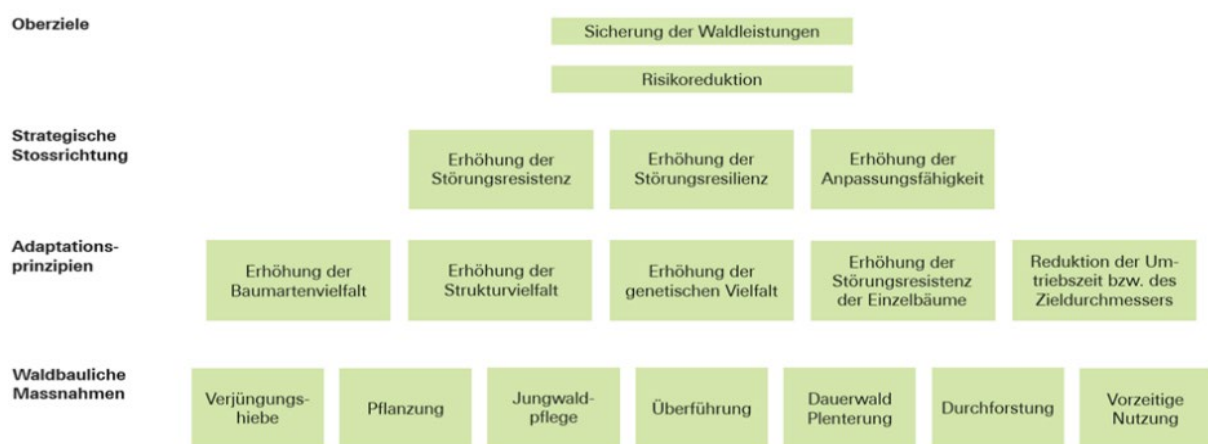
Oberziele

Sicherung der Waldleistungen

Risikoreduktion

Strategische Stossrichtung

Erhöhung der Störungsresistenz

Erhöhung der Störungsresilienz

Erhöhung der Anpassungsfähigkeit

Adaptationsprinzipien

Erhöhung der Baumartenvielfalt

Erhöhung der Strukturvielfalt

Erhöhung der genetischen Vielfalt

Erhöhung der Störungsresistenz der Einzelbäume

Reduktion der Umtriebszeit bzw. des Zieldurchmessers

Waldbauliche Massnahmen

Verjüngungshiebe

Pflanzung

Jungwaldpflege

Überführung

Dauerwald Plenterung

Durchforstung

Vorzeitige Nutzung